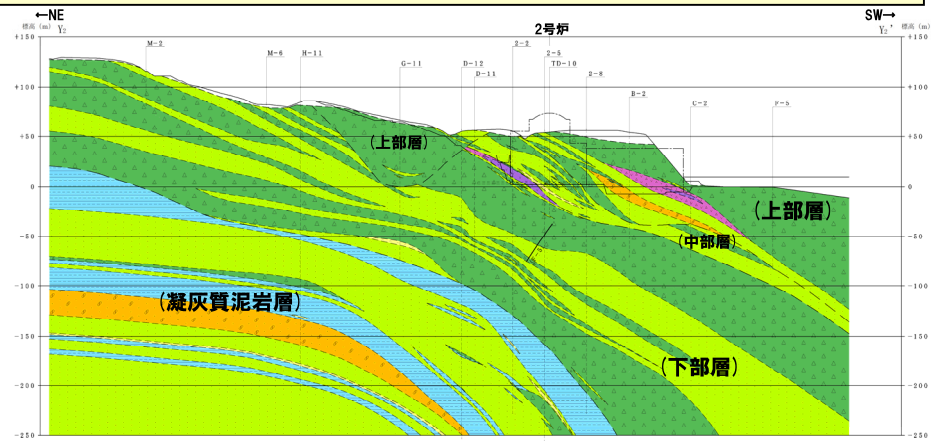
←NE
標高(m)
$Y_2$

2号炉

SW→
$Y_2'$
標高(m)

+150
+100
+50
0
-50
-100
-150
-200
-250

M-2
M-6
H-11
G-11
D-12
D-11
2-2
2-5
TD-10
2-8
B-2
C-2
F-5

(上部層)
(上部層)
(中部層)
(凝灰質泥岩層)
(下部層)

+150
+100
+50
0
-50
-100
-150
-200
-250